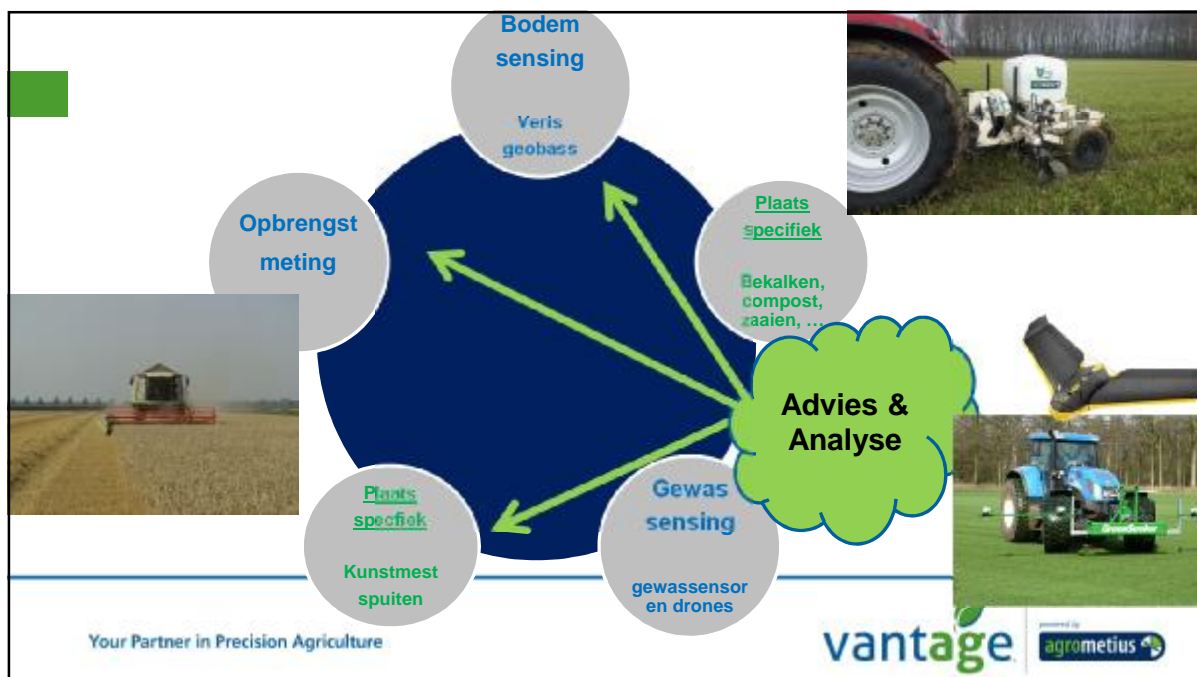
Bodem sensing

Veris geobass

Plaats specifiek

Bekalken, compost, zaaien, …

Opbrengst meting

Advies & Analyse

Plaats specfiek

Kunstmest spuiten

Gewas sensing

gewassensor en drones

Your Partner in Precision Agriculture

vantage

powered by

agrometius